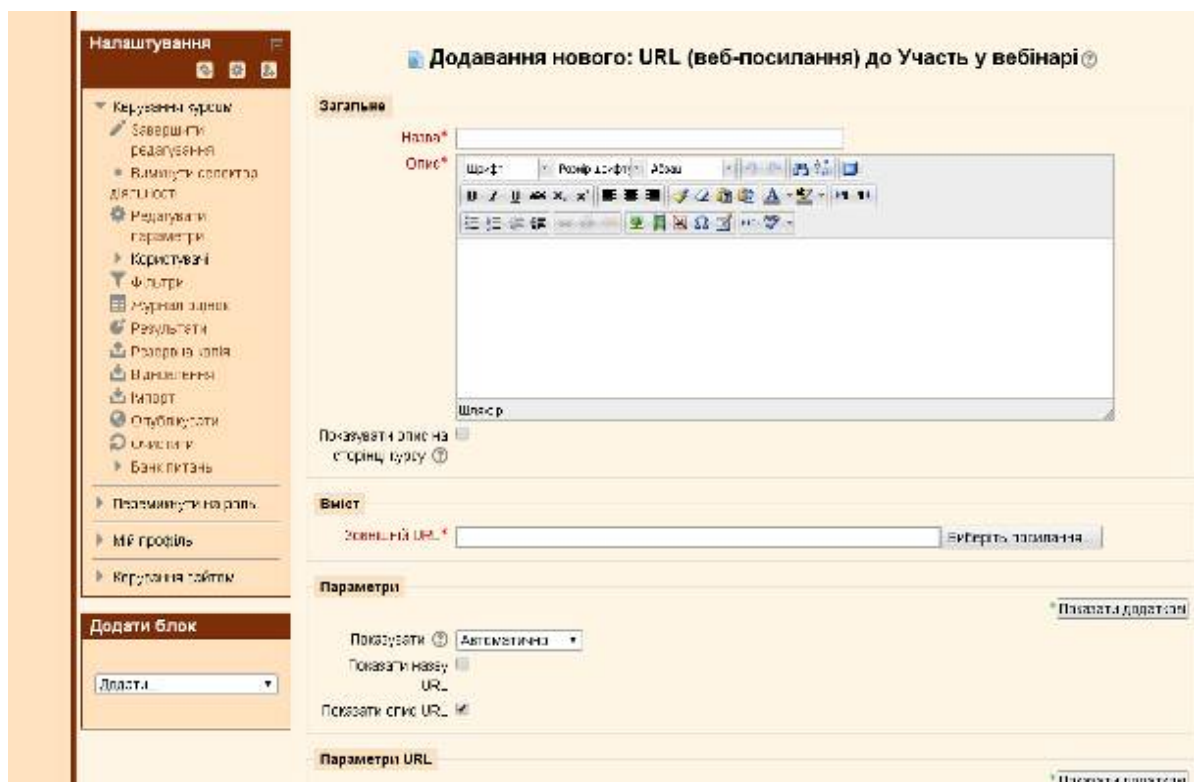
Налаштування

Керування курсом
Завершити редагування
Вимкнути селектор діяльності
Редагувати параметри
Користувачі
Фільтри
Журнал оцінок
Результати
Резервна копія
Відновлення
Імпорт
Опублікувати
Очистити
Банк питань

Переключитися на роль
Мій профіль
Керування сайтом

Додати блок
Додати...

Додавання нового: URL (веб-посилання) до Участь у вебінарі

Загальне
Назва*
Опис*
Шрифт
Розмір шрифту
Абзац
Шлях: p
Показувати опис на сторінці курсу

Вміст
Зовнішній URL*
Виберіть посилання...

Параметри
Показати додаткові
Показувати
Автоматично
Показати назву URL
Показати опис URL

Параметри URL
Показати додаткові